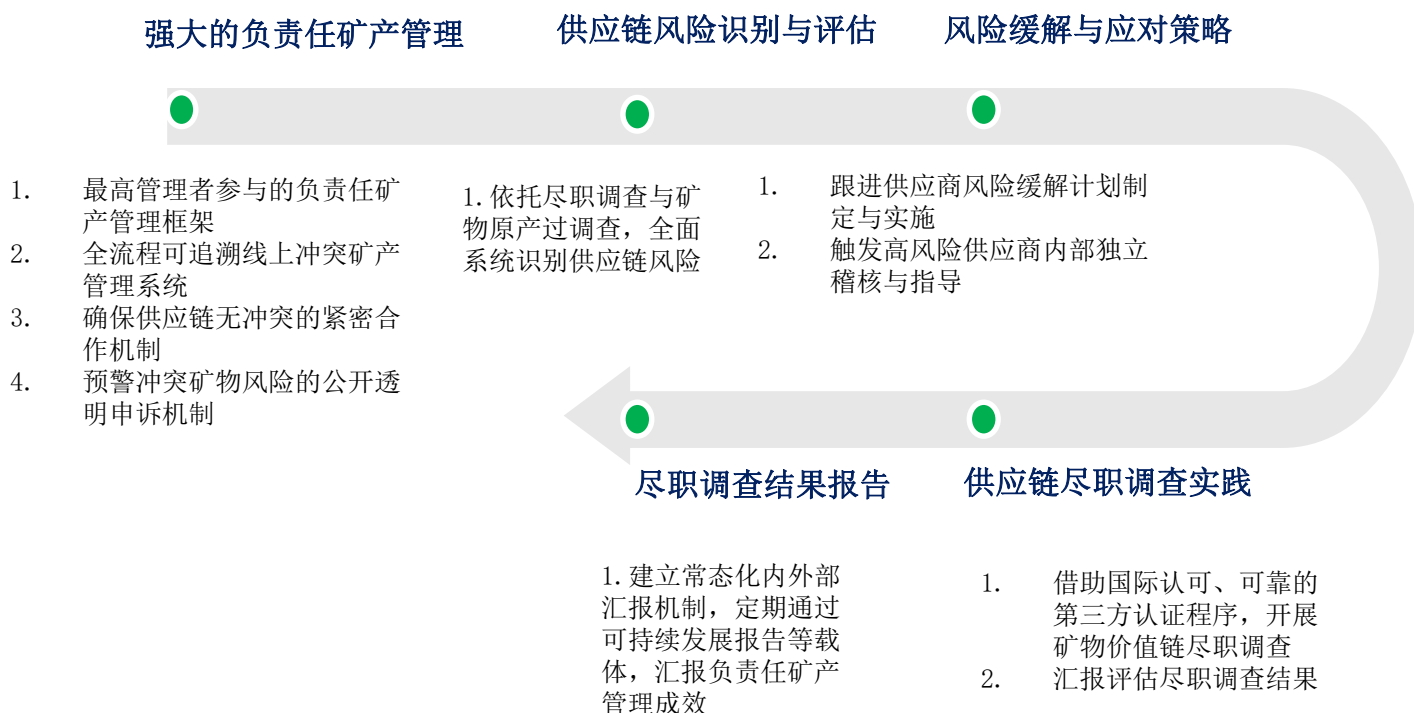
强大的负责任矿产管理

1. 最高管理者参与的负责任矿产管理框架
2. 全流程可追溯线上冲突矿产管理系统
3. 确保供应链无冲突的紧密合作机制
4. 预警冲突矿物风险的公开透明申诉机制

供应链风险识别与评估

1. 依托尽职调查与矿物原产过调查，全面系统识别供应链风险

风险缓解与应对策略

1. 跟进供应商风险缓解计划制定与实施
2. 触发高风险供应商内部独立稽核与指导

尽职调查结果报告

1. 建立常态化内外部汇报机制，定期通过可持续发展报告等载体，汇报负责任矿产管理成效

供应链尽职调查实践

1. 借助国际认可、可靠的第三方认证程序，开展矿物价值链尽职调查
2. 汇报评估尽职调查结果